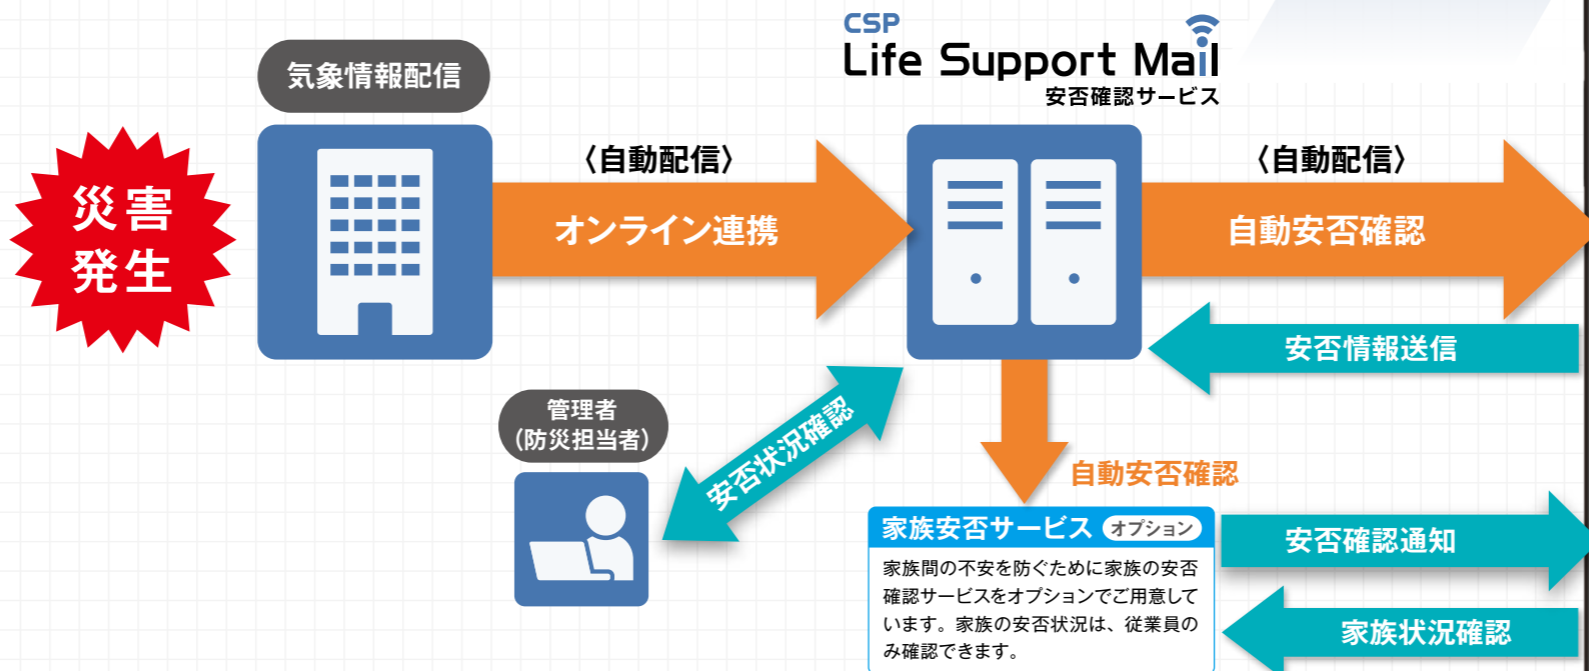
CSP
Life Support Mail
安否確認サービス

災害発生

気象情報配信

〈自動配信〉
オンライン連携

〈自動配信〉
自動安否確認

安否情報送信

管理者
(防災担当者)

安否状況確認

自動安否確認

家族安否サービス オプション
家族間の不安を防ぐために家族の安否確認サービスをオプションでご用意しています。家族の安否状況は、従業員のみ確認できます。

安否確認通知

家族状況確認